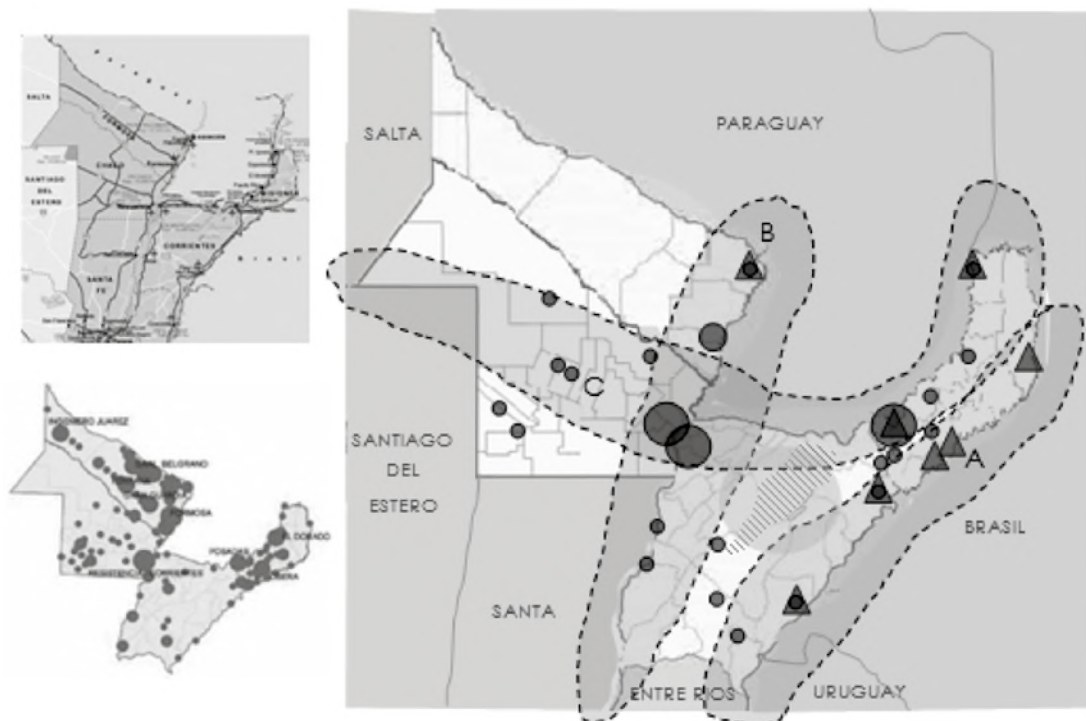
SALTA
SANTIAGO DEL ESTERO
CHACO
FORMOSA
CORRIENTES
SANTA FE
BRASIL

INGENIERO JUAREZ
BELGRANO
FORMOSA
POSADAS
EL DORADO
RESISTENCIA
CORRIENTES

PARAGUAY
SALTA
B
C
SANTIAGO DEL ESTERO
A
BRASIL
SANTA
ENTRE RIOS
URUGUAY